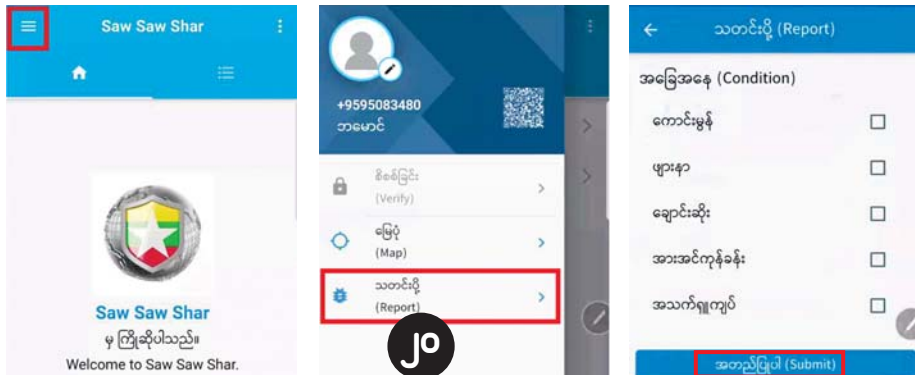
Saw Saw Shar

Saw Saw Shar
မှ ကြိုဆိုပါသည်။
Welcome to Saw Saw Shar.

+9595083480
ဘမောင်

စိစစ်ခြင်း
(Verify)

မြေပုံ
(Map)

သတင်းပို့
(Report)

၂၀

သတင်းပို့ (Report)

အခြေအနေ (Condition)

ကောင်းမွန်

ဖျားနာ

ချောင်းဆိုး

အားအင်ကုန်ခမ်း

အသက်ရှူကျပ်

အတည်ပြုပါ (Submit)